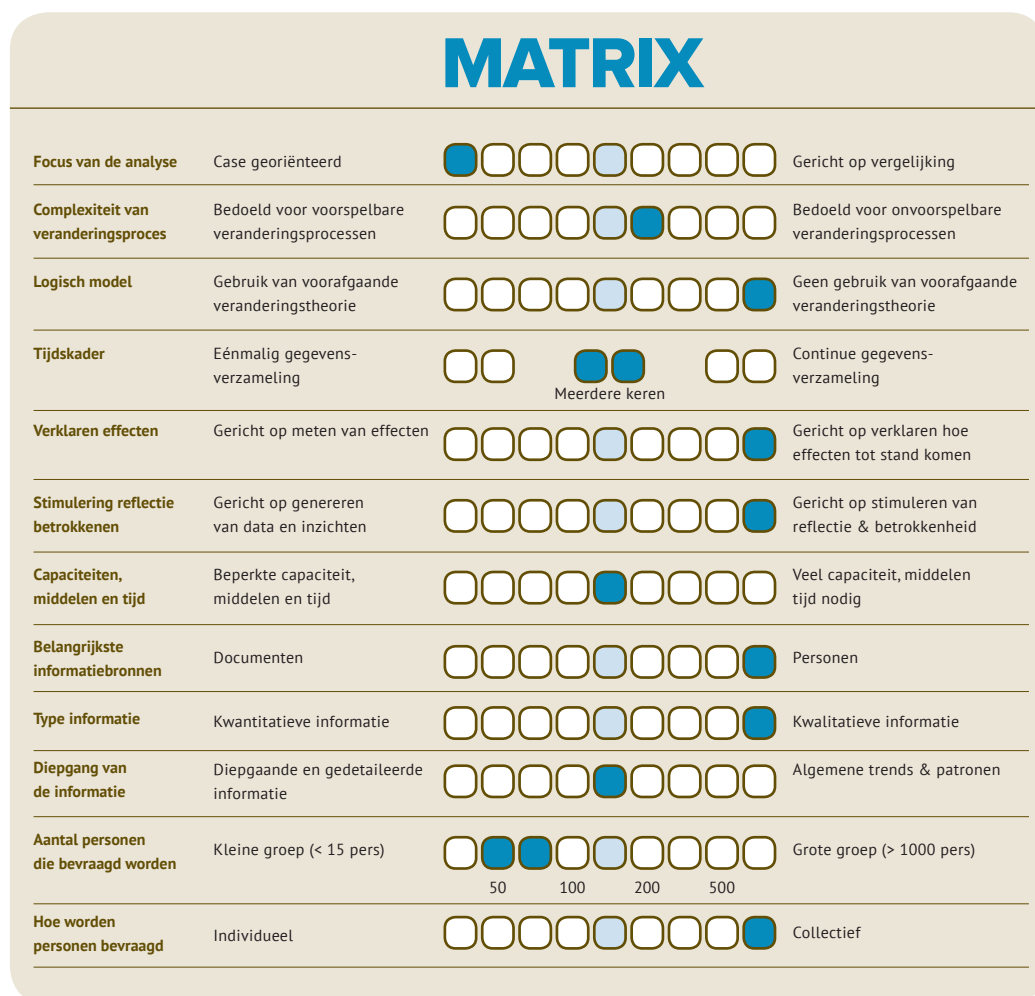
MATRIX

| | | | |
|---|---|---|---|
| Focus van de analyse | Case georiënteerd | | Gericht op vergelijking |
| Complexiteit van veranderingsproces | Bedoeld voor voorspelbare veranderingsprocessen | | Bedoeld voor onvoorspelbare veranderingsprocessen |
| Logisch model | Gebruik van voorafgaande veranderingstheorie | | Geen gebruik van voorafgaande veranderingstheorie |
| Tijdskader | Eénmalig gegevensverzameling | Meerdere keren | Continue gegevensverzameling |
| Verklaren effecten | Gericht op meten van effecten | | Gericht op verklaren hoe effecten tot stand komen |
| Stimulering reflectie betrokkenen | Gericht op genereren van data en inzichten | | Gericht op stimuleren van reflectie & betrokkenheid |
| Capaciteiten, middelen en tijd | Beperkte capaciteit, middelen en tijd | | Veel capaciteit, middelen tijd nodig |
| Belangrijkste informatiebronnen | Documenten | | Personen |
| Type informatie | Kwantitatieve informatie | | Kwalitatieve informatie |
| Diepgang van de informatie | Diepgaande en gedetaileerde informatie | | Algemene trends & patronen |
| Aantal personen die bevraagd worden | Kleine groep (< 15 pers) | 50 100 200 500 | Grote groep (> 1000 pers) |
| Hoe worden personen bevraagd | Individueel | | Collectief |